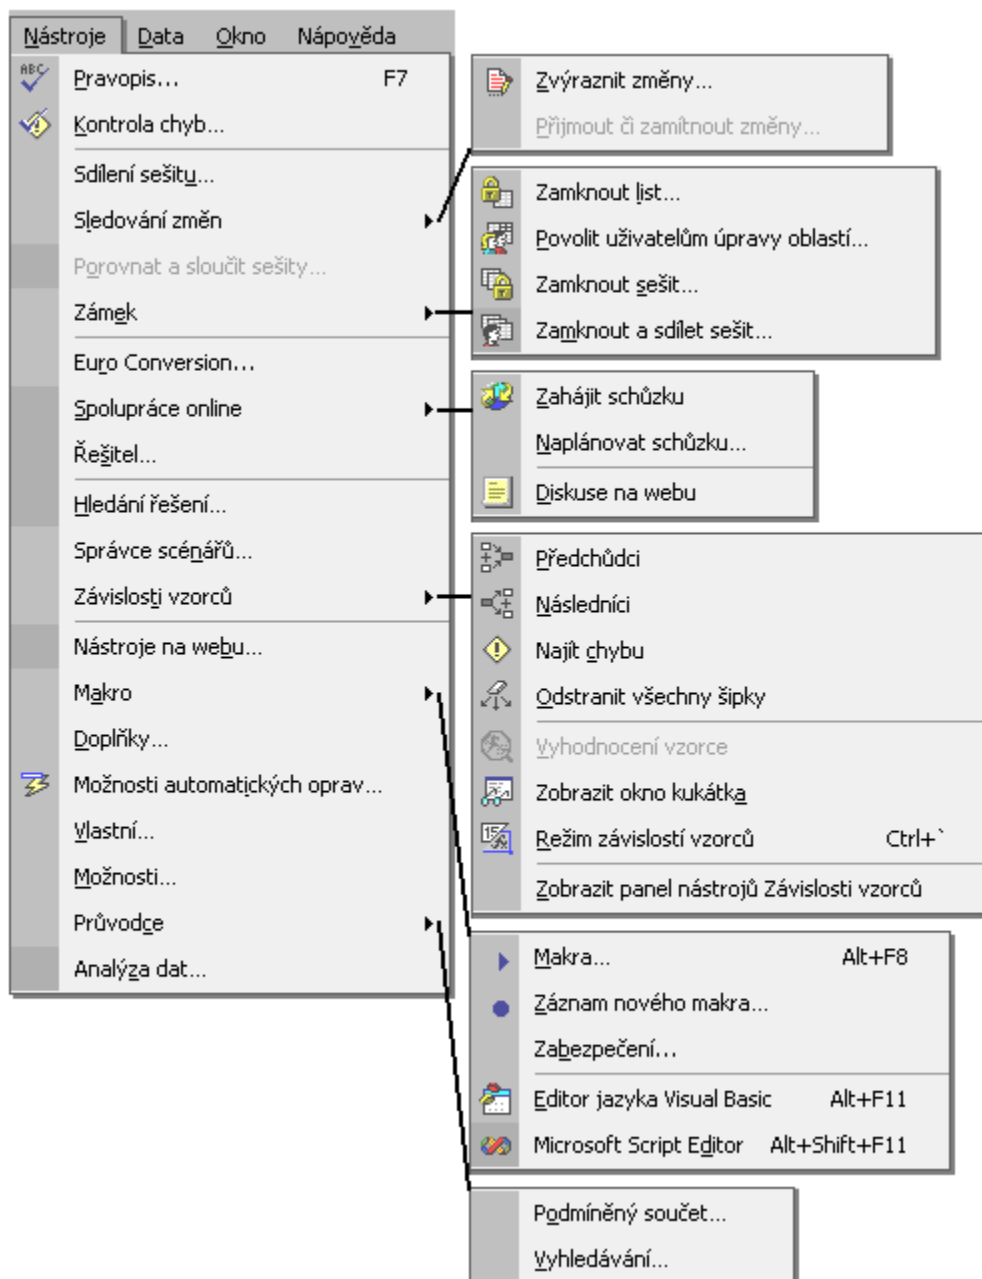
Nástroje Data Okno Nápověda

Pravopis... F7
Kontrola chyb...
Sdílení sešitu...
Sledování změn
Porovnat a sloučit sešity...
Zámek
Euro Conversion...
Spolupráce online
Řešitel...
Hledání řešení...
Správce scénářů...
Závislosti vzorců
Nástroje na webu...
Makro
Doplňky...
Možnosti automatických oprav...
Vlastní...
Možnosti...
Průvodce
Analýza dat...

Zvýraznit změny...
Přijmout či zamítnout změny...

Zamknout list...
Povolit uživatelům úpravy oblastí...
Zamknout sešit...
Zamknout a sdílet sešit...

Zahájit schůzku
Naplánovat schůzku...
Diskuse na webu

Předchůdci
Následníci
Najít chybu
Odstranit všechny šipky
Vyhodnocení vzorce
Zobrazit okno kukátka
Režim závislostí vzorců Ctrl+`
Zobrazit panel nástrojů Závislosti vzorců

Makra... Alt+F8
Záznam nového makra...
Zabezpečení...
Editor jazyka Visual Basic Alt+F11
Microsoft Script Editor Alt+Shift+F11

Podmíněný součet...
Vyhledávání...